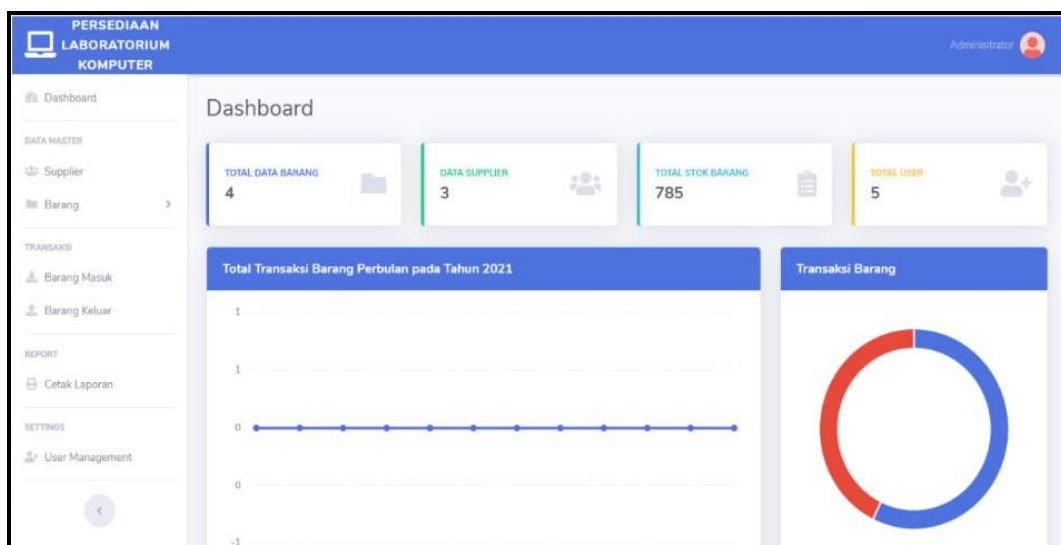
PERSEDIAAN LABORATORIUM KOMPUTER

Administrator

Dashboard

DATA MASTER

Supplier

Barang

TRANSAKSI

Barang Masuk

Barang Keluar

REPORT

Cetak Laporan

SETTINGS

User Management

Dashboard

TOTAL DATA BARANG
4

DATA SUPPLIER
3

TOTAL STOK BARANG
785

TOTAL USER
5

Total Transaksi Barang Perbulan pada Tahun 2021

1
1
0
0
-1

Transaksi Barang